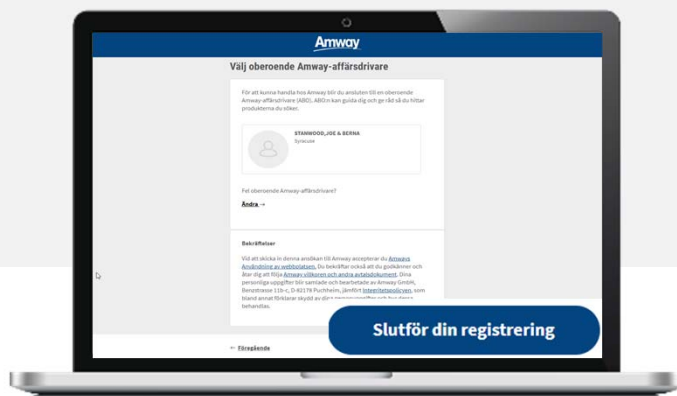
Amway

Välj oberoende Amway-affärsdrivare

För att kunna handla hos Amway blir du ansluten till en oberoende Amway-affärsdrivare (ABO). ABO:n kan guida dig och ge råd så du hittar produkterna du söker.

STANWOOD, JOE & BERNA
Syracuse

Fel oberoende Amway-affärsdrivare?

Ändra →

Bekräftelser

Vid att skicka in denna ansökan till Amway accepterar du Amways Användning av webbplatsen. Du bekräftar också att du godkänner och åtar dig att följa Amway villkoren och andra avtalsdokument. Dina personliga uppgifter blir samlade och bearbetade av Amway GmbH, Benzstrasse 11b-c, D-82178 Puchheim, jämfört Integritetspolicyn, som bland annat förklarar skydd av din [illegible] behandlas.

Slutför din registrering

← Föregående